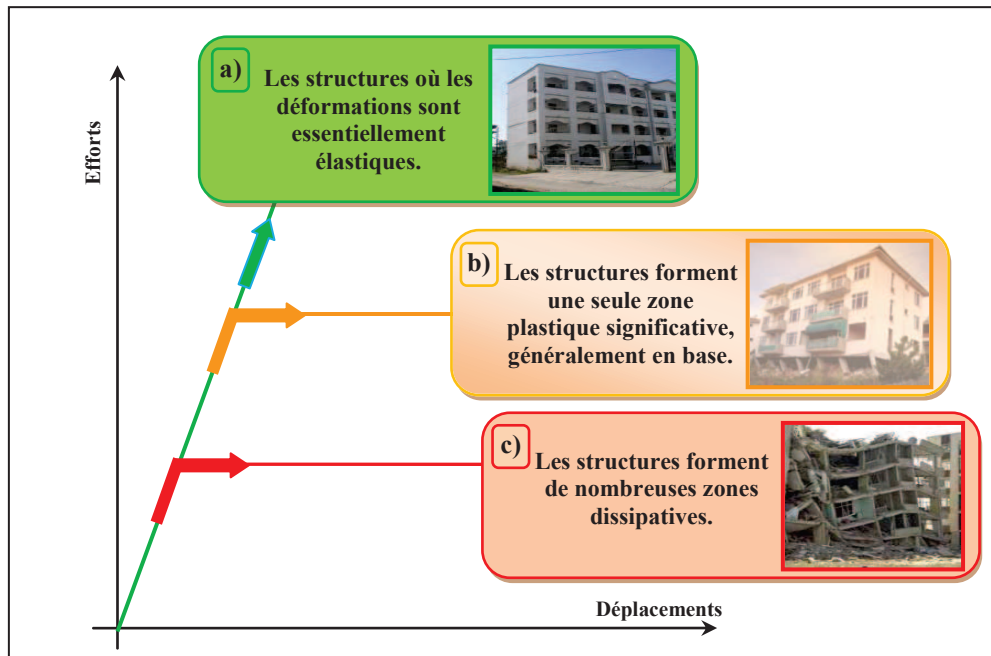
Efforts

a) Les structures où les déformations sont essentiellement élastiques.

b) Les structures forment une seule zone plastique significative, généralement en base.

c) Les structures forment de nombreuses zones dissipatives.

Déplacements